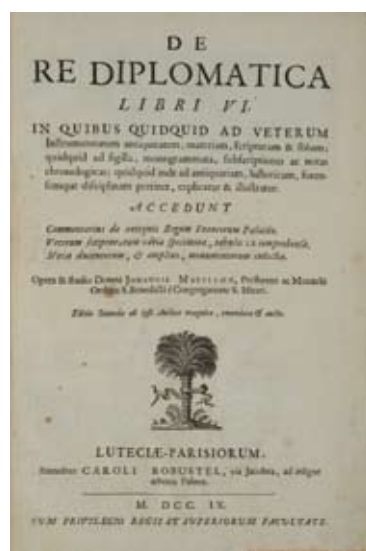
DE
RE DIPLOMATICA
LIBRI VI.
IN QUIBUS QUIDQUID AD VETERUM
Instrumentorum antiquitatem, materiam, Scripturam & stilum; quidquid ad sigilla, monogrammata, subscriptiones ac notas chronologicas; quidquid inde ad antiquariam, historicam, forensemque disciplinam pertinet, explicatur & illustratur.

ACCEDUNT

Commentarius de antiquis Regum Francorum Palatiis.
Veterum Scripturarum varia specimina, tabulis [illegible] comprehensa.
Nova documentorum, & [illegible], monumentorum collectio.

Opera & Studio Domni JOHANNIS MABILLON, Presbyteri ac Monachi Ordinis S. Benedicti è Congregatione S. Mauri.

Editio Secunda ab ipso Auctore recognita, emendata & aucta.

LUTECIÆ-PARISIORUM,
Sumptibus CAROLI ROBUSTEL, via Jacobæa, ad insigne Arboris Palmæ.

M. DCC. IX.
CUM PRIVILEGIO REGIS ET SUPERIORUM FACULTATE.